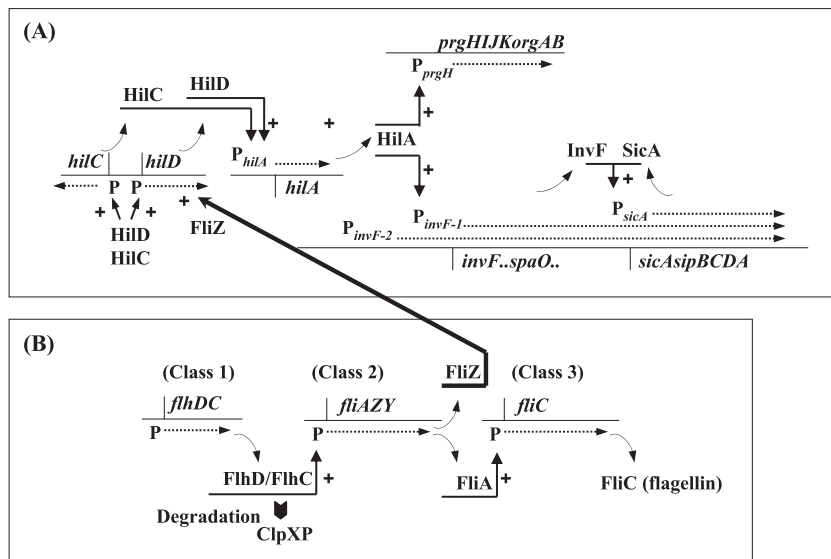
(A)

prgHIJKorgAB

$P_{prgH}$

HilC

HilD

+

+

+

HilA

hilC

hilD

$P_{hilA}$

hilA

InvF

SicA

+

+

P

P

+

+

+

FliZ

HilD

HilC

$P_{invF-1}$

$P_{sicA}$

$P_{invF-2}$

invF..spaO..

sicAsipBCDA

(B)

(Class 1)

(Class 2)

FliZ

(Class 3)

flhDC

fliAZY

fliC

P

P

P

FlhD/FlhC

+

FliA

+

FliC (flagellin)

Degradation

ClpXP